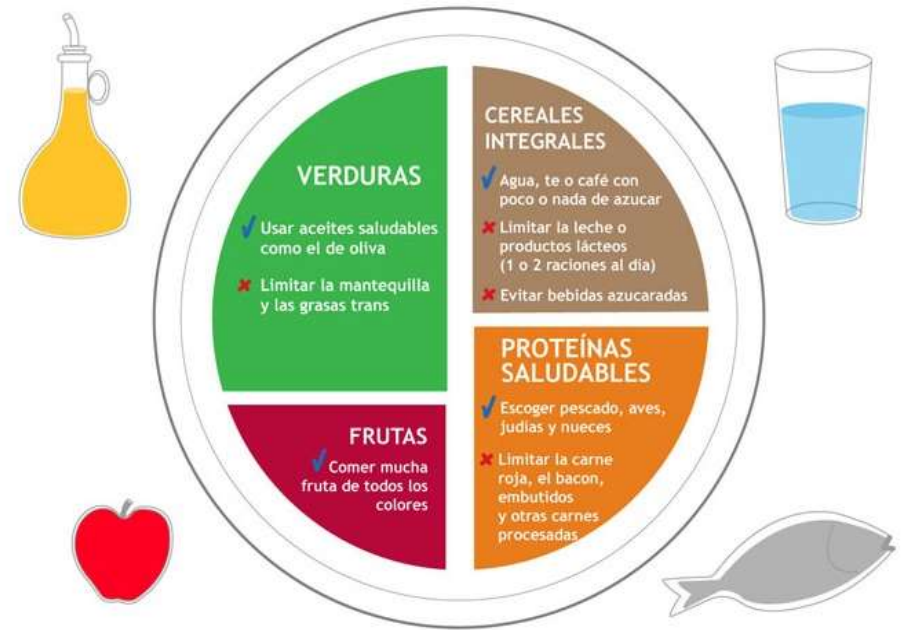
VERDURAS

✓ Usar aceites saludables como el de oliva

✗ Limitar la mantequilla y las grasas trans

CEREALES INTEGRALES

✓ Agua, te o café con poco o nada de azucar

✗ Limitar la leche o productos lácteos (1 o 2 raciones al dia)

✗ Evitar bebidas azucaradas

FRUTAS

✓ Comer mucha fruta de todos los colores

PROTEÍNAS SALUDABLES

✓ Escoger pescado, aves, judias y nueces

✗ Limitar la carne roja, el bacon, embutidos y otras carnes procesadas